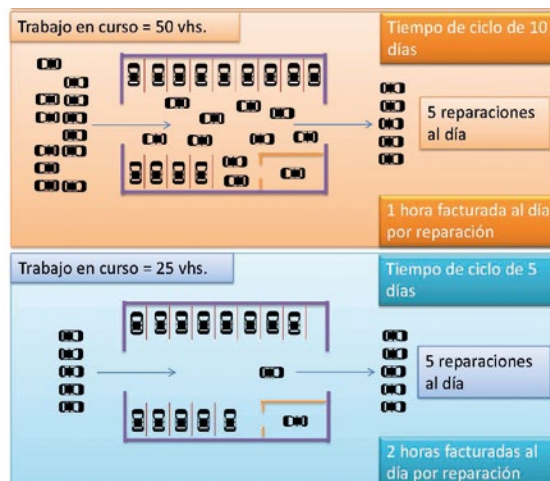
Trabajo en curso = 50 vhs.

Tiempo de ciclo de 10 días

5 reparaciones al día

1 hora facturada al día por reparación

Trabajo en curso = 25 vhs.

Tiempo de ciclo de 5 días

5 reparaciones al día

2 horas facturadas al día por reparación